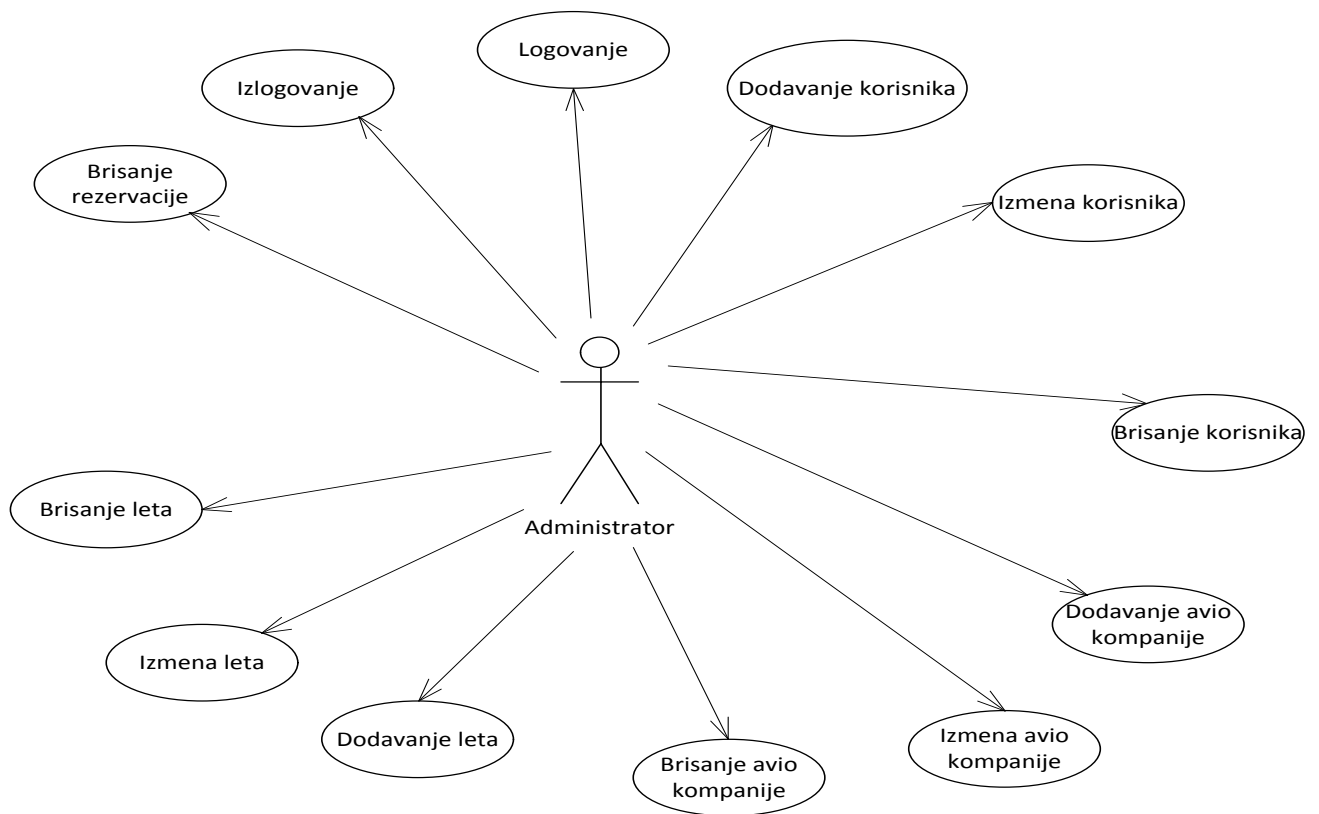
Logovanje

Izlogovanje

Dodavanje korisnika

Brisanje rezervacije

Izmena korisnika

Brisanje korisnika

Administrator

Brisanje leta

Dodavanje avio kompanije

Izmena leta

Dodavanje leta

Brisanje avio kompanije

Izmena avio kompanije